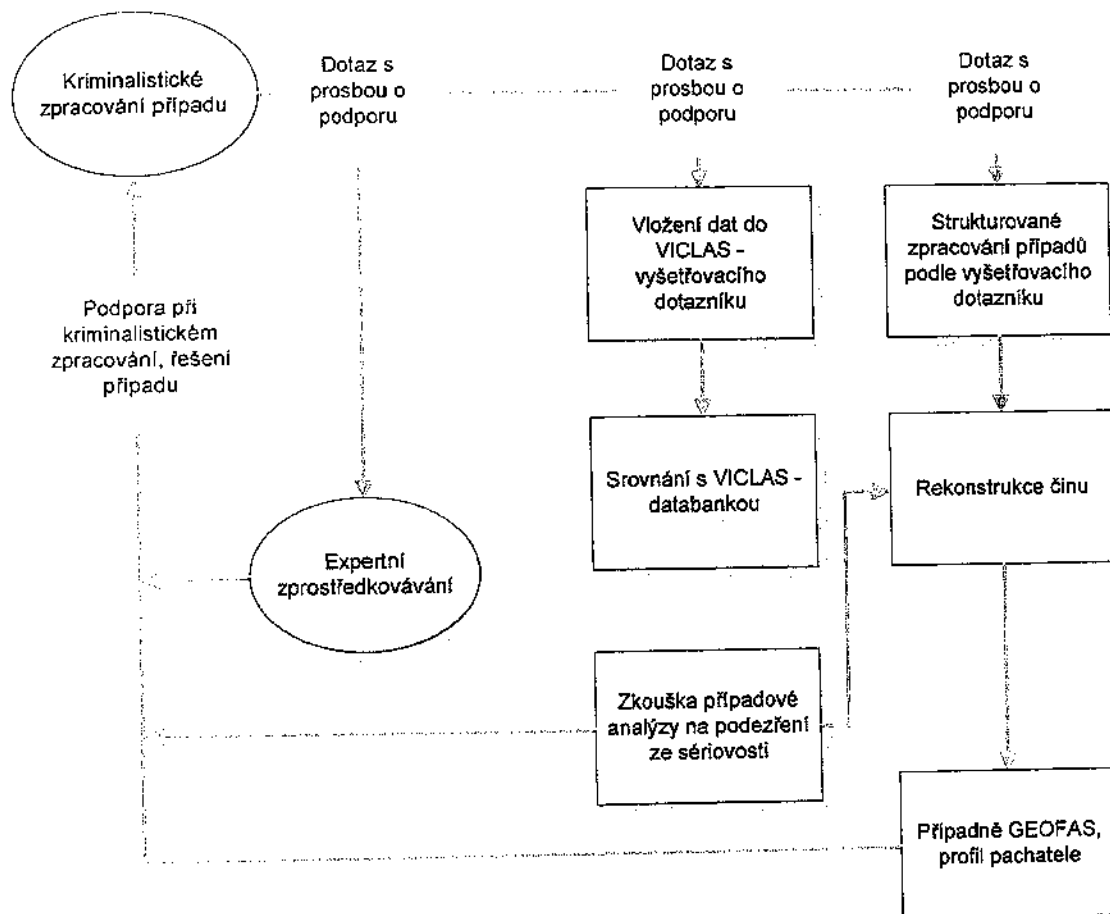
Kriminalistické zpracování případu

Dotaz s prosbou o podporu

Dotaz s prosbou o podporu

Dotaz s prosbou o podporu

Vložení dat do VICLAS - vyšetřovacího dotazníku

Strukturované zpracování případů podle vyšetřovacího dotazníku

Podpora při kriminalistickém zpracování, řešení případu

Srovnání s VICLAS - databankou

Rekonstrukce činu

Expertní zprostředkovávání

Zkouška případové analýzy na podezření ze sériovosti

Případně GEOFAS, profil pachatele